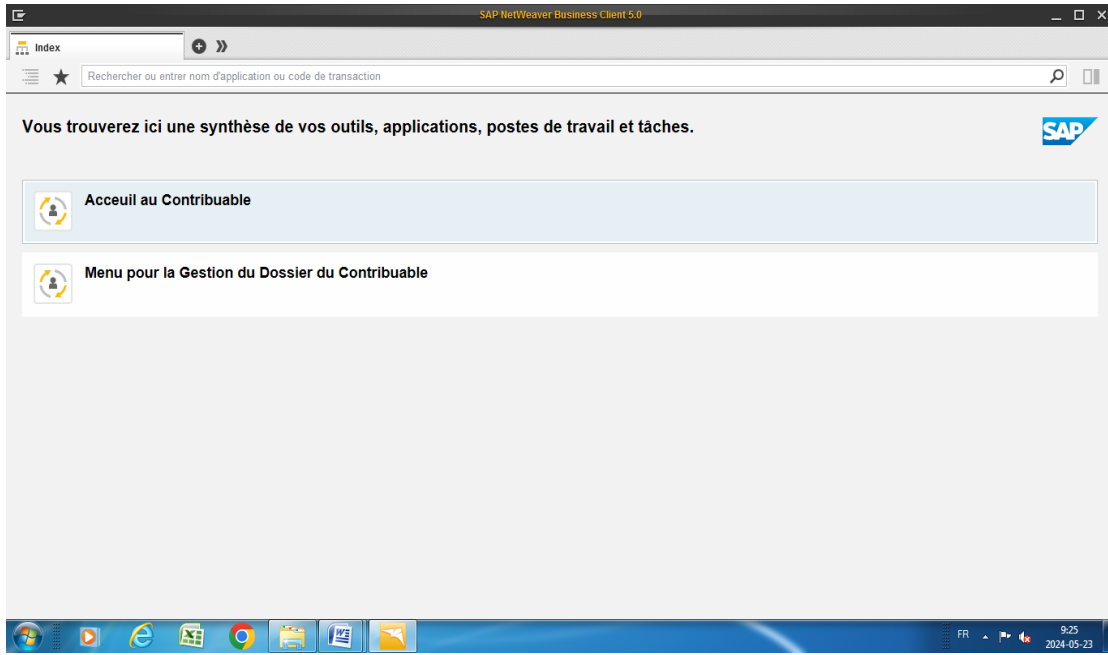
SAP NetWeaver Business Client 5.0

Index

Rechercher ou entrer nom d'application ou code de transaction

Vous trouverez ici une synthèse de vos outils, applications, postes de travail et tâches.

SAP

Acceuil au Contribuable

Menu pour la Gestion du Dossier du Contribuable

FR

9:25
2024-05-23